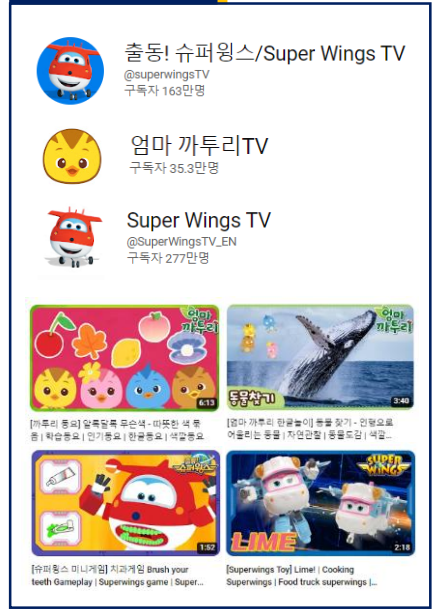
출동! 슈퍼윙스/Super Wings TV
@superwingsTV
구독자 163만명

엄마 까투리TV
구독자 35.3만명

Super Wings TV
@SuperWingsTV_EN
구독자 277만명

엄마 까투리

6:13

[까투리 동요] 알록달록 무슨색 - 따뜻한 색 동종 | 학습동요 | 인기동요 | 한글동요 | 색깔동요

엄마 까투리

동물찾기

3:40

[엄마 까투리 한글놀이] 동물 찾기 - 인형으로 어울리는 동물 | 자연관찰 | 동물도감 | 색깔...

1:52

[슈퍼윙스 미니게임] 치과게임 Brush your teeth Gameplay | Superwings game | Super...

SUPER WINGS

LIME

2:18

[Superwings Toy] Lime! | Cooking Superwings | Food truck superwings |...